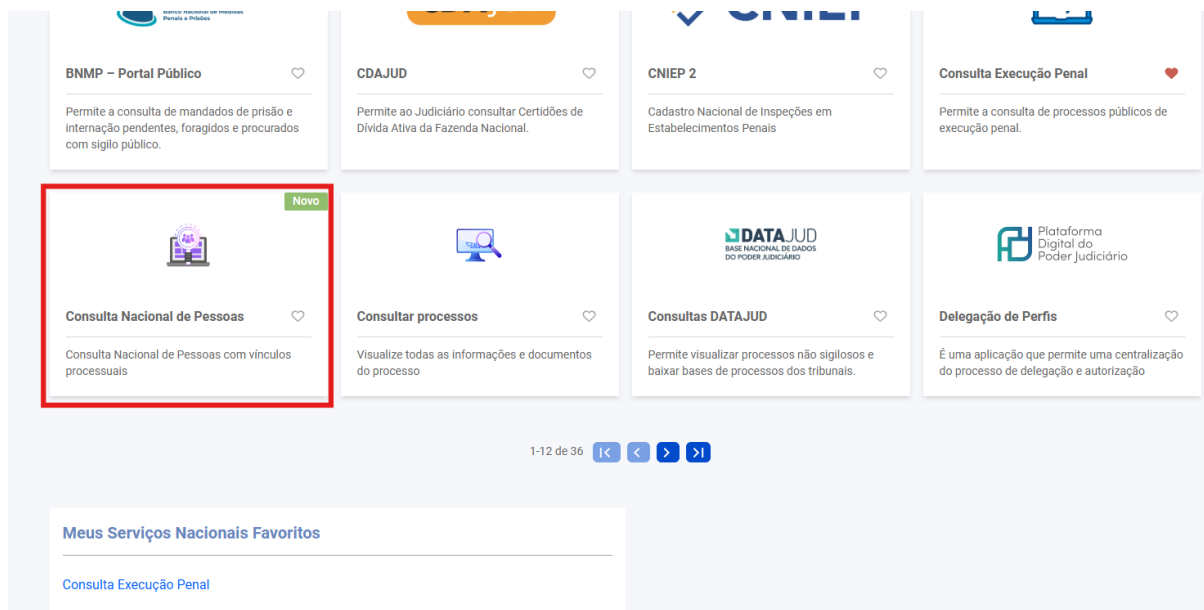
Banco Nacional de Medidas Penais e Prisões

BNMP – Portal Público

Permite a consulta de mandados de prisão e internação pendentes, foragidos e procurados com sigilo público.

CDAJUD

Permite ao Judiciário consultar Certidões de Dívida Ativa da Fazenda Nacional.

CNIEP 2

Cadastro Nacional de Inspeções em Estabelecimentos Penais

Consulta Execução Penal

Permite a consulta de processos públicos de execução penal.

Novo

Consulta Nacional de Pessoas

Consulta Nacional de Pessoas com vínculos processuais

Consultar processos

Visualize todas as informações e documentos do processo

DATAJUD
BASE NACIONAL DE DADOS DO PODER JUDICIÁRIO

Consultas DATAJUD

Permite visualizar processos não sigilosos e baixar bases de processos dos tribunais.

Plataforma Digital do Poder Judiciário

Delegação de Perfis

É uma aplicação que permite uma centralização do processo de delegação e autorização

1-12 de 36

Meus Serviços Nacionais Favoritos

Consulta Execução Penal